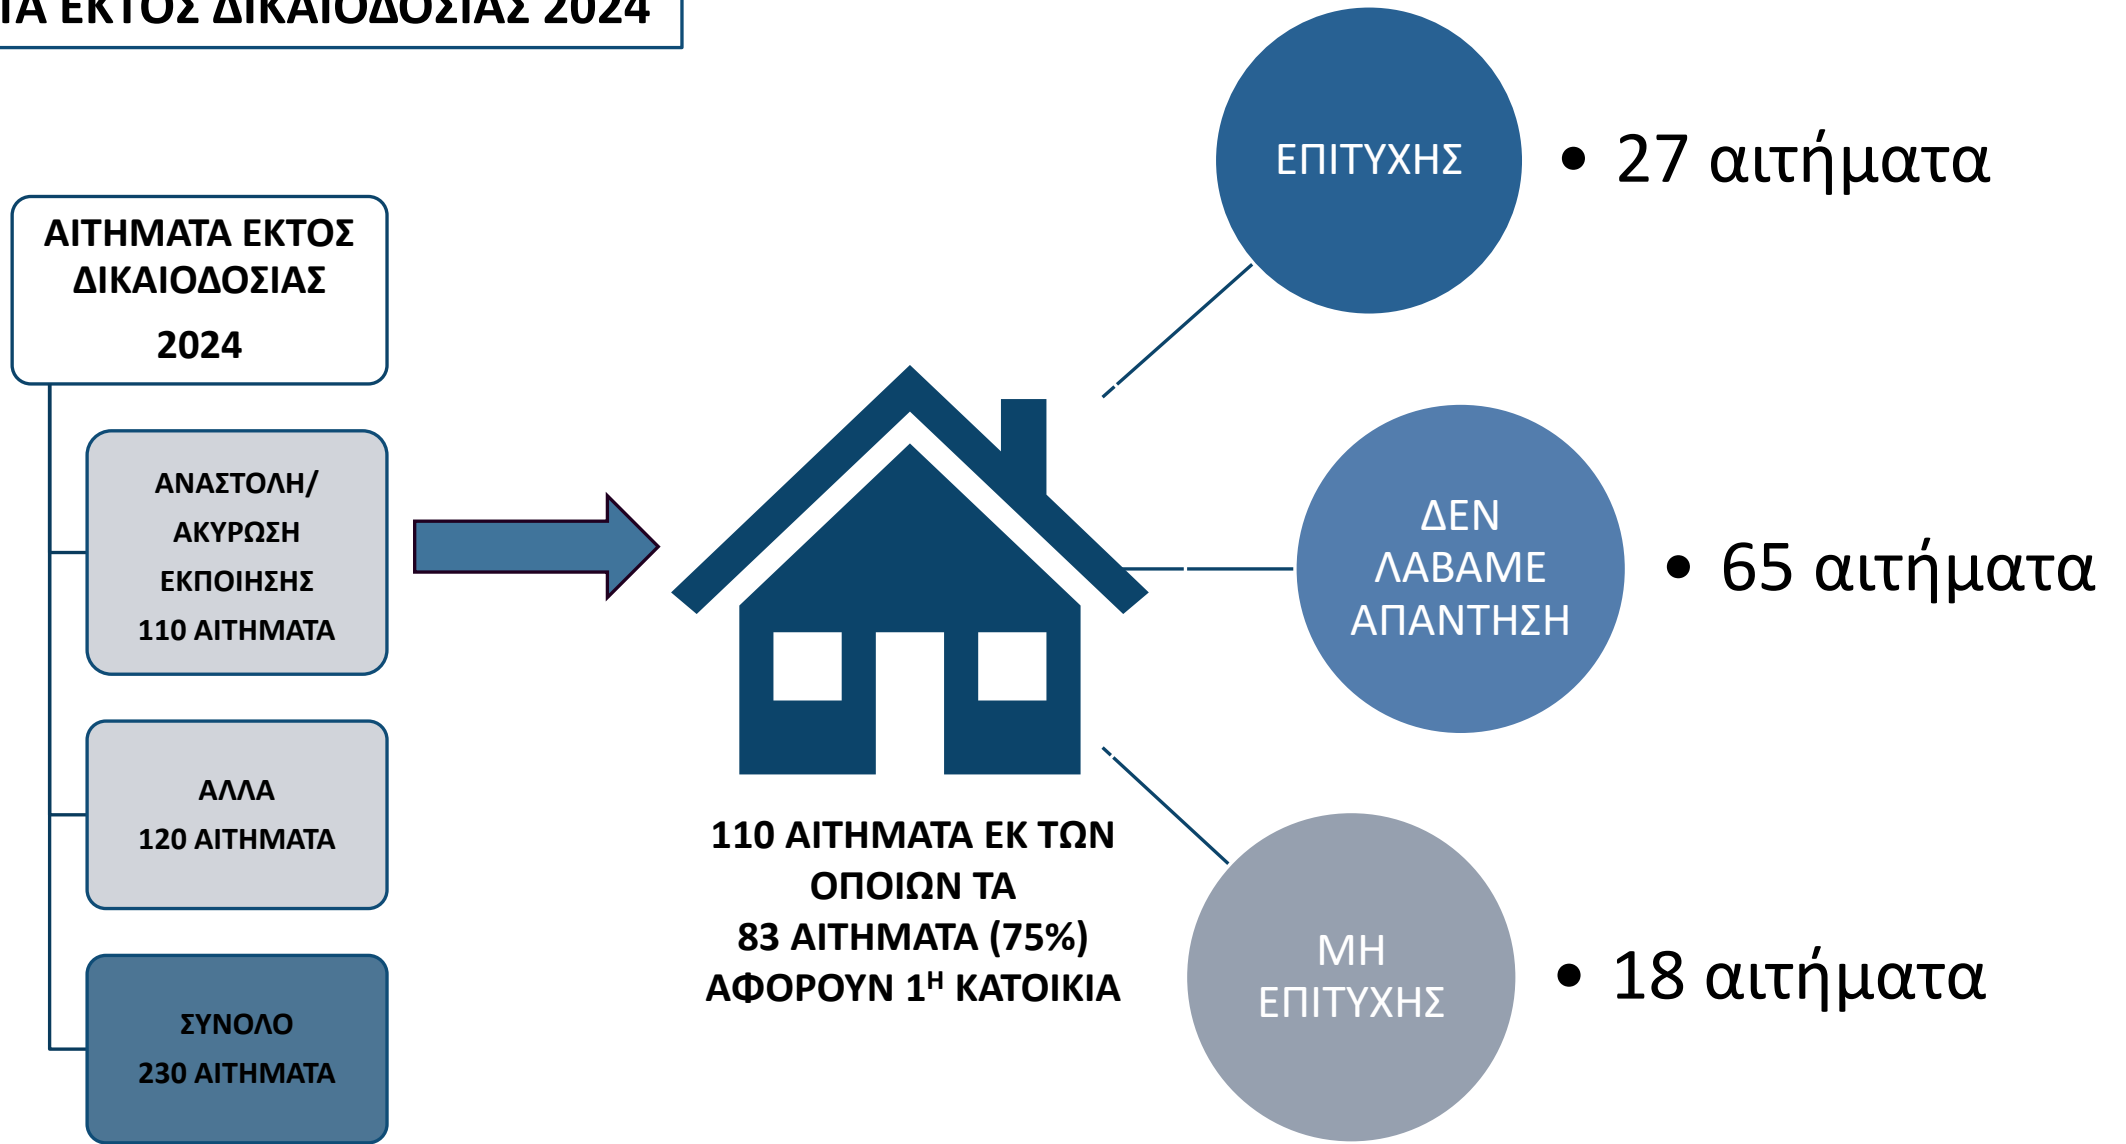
ΙΑ ΕΚΤΟΣ ΔΙΚΑΙΟΔΟΣΙΑΣ 2024

ΑΙΤΗΜΑΤΑ ΕΚΤΟΣ ΔΙΚΑΙΟΔΟΣΙΑΣ 2024

ΑΝΑΣΤΟΛΗ/ ΑΚΥΡΩΣΗ ΕΚΠΟΙΗΣΗΣ 110 ΑΙΤΗΜΑΤΑ

ΑΛΛΑ 120 ΑΙΤΗΜΑΤΑ

ΣΥΝΟΛΟ 230 ΑΙΤΗΜΑΤΑ

110 ΑΙΤΗΜΑΤΑ ΕΚ ΤΩΝ ΟΠΟΙΩΝ ΤΑ 83 ΑΙΤΗΜΑΤΑ (75%) ΑΦΟΡΟΥΝ 1$^{Η}$ ΚΑΤΟΙΚΙΑ

ΕΠΙΤΥΧΗΣ

• 27 αιτήματα

ΔΕΝ ΛΑΒΑΜΕ ΑΠΑΝΤΗΣΗ

• 65 αιτήματα

ΜΗ ΕΠΙΤΥΧΗΣ

• 18 αιτήματα